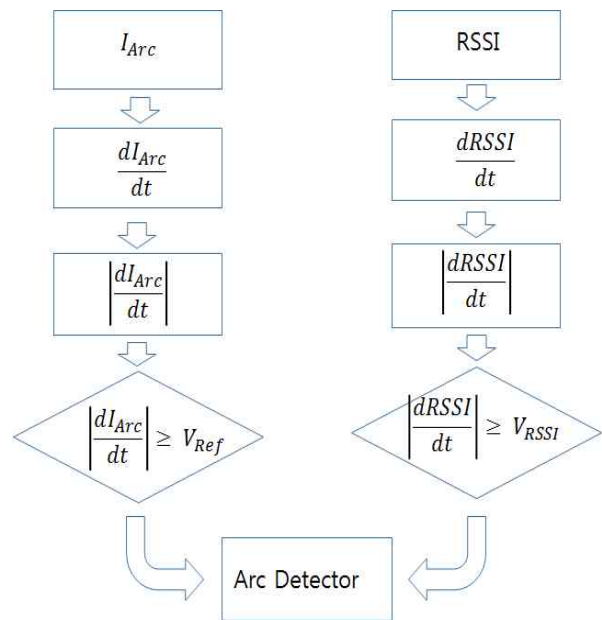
$I_{Arc}$

$\frac{dI_{Arc}}{dt}$

$\left|\frac{dI_{Arc}}{dt}\right|$

$\left|\frac{dI_{Arc}}{dt}\right| \geq V_{Ref}$

RSSI

$\frac{dRSSI}{dt}$

$\left|\frac{dRSSI}{dt}\right|$

$\left|\frac{dRSSI}{dt}\right| \geq V_{RSSI}$

Arc Detector